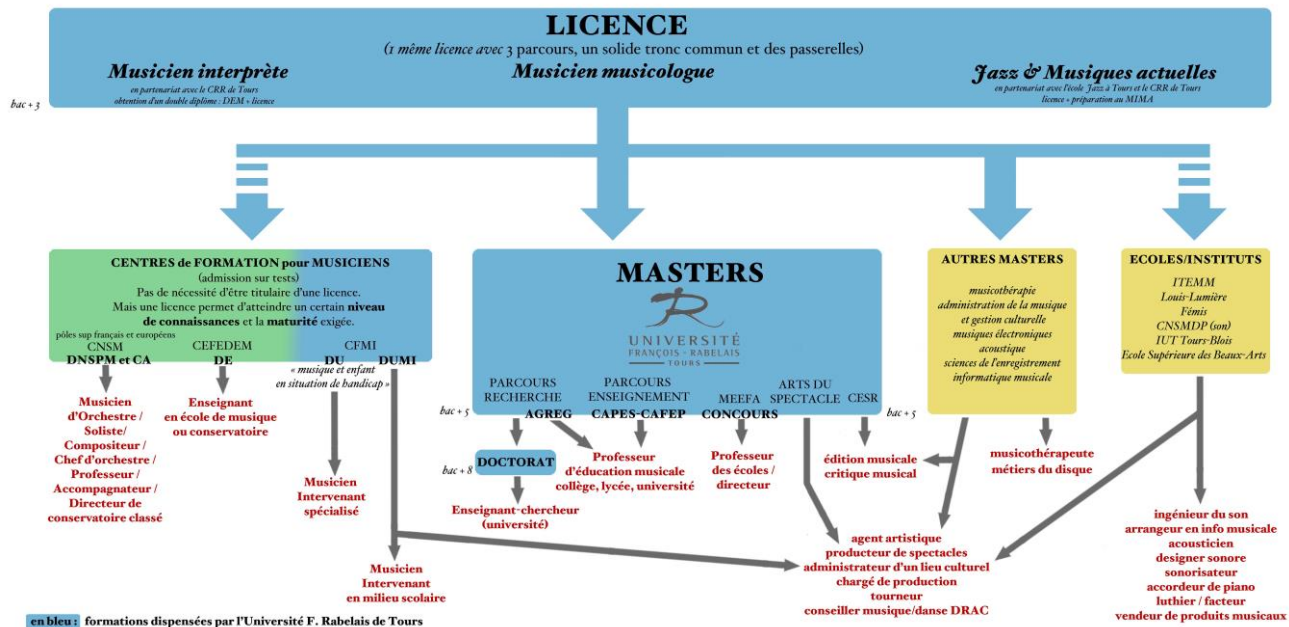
LICENCE
(1 même licence avec 3 parcours, un solide tronc commun et des passerelles)

Musicien interprète
en partenariat avec le CRR de Tours
obtention d'un double diplôme : DEM + licence

Musicien musicologue

Jazz & Musiques actuelles
en partenariat avec l'école Jazz à Tours et le CRR de Tours
licence + préparation au MIMA

bac + 3

CENTRES de FORMATION pour MUSICIENS
(admission sur tests)
Pas de nécessité d'être titulaire d'une licence.
Mais une licence permet d'atteindre un certain niveau de connaissances et la maturité exigée.

pôles sup français et européens
CNSM
DNSPM et CA

CEFEDEM
DE

CFMI
DU DUMI
« musique et enfant en situation de handicap »

Musicien d'Orchestre / Soliste/ Compositeur / Chef d'orchestre / Professeur / Accompagnateur / Directeur de conservatoire classé

Enseignant en école de musique ou conservatoire

Musicien Intervenant spécialisé

Musicien Intervenant en milieu scolaire

MASTERS
UNIVERSITÉ FRANÇOIS - RABELAIS TOURS

PARCOURS RECHERCHE
AGREG

PARCOURS ENSEIGNEMENT
CAPES-CAFEP

MEEFA
CONCOURS

ARTS DU SPECTACLE

CESR

bac + 5

DOCTORAT

bac + 8

Enseignant-chercheur (université)

Professeur d'éducation musicale collège, lycée, université

Professeur des écoles / directeur

édition musicale
critique musical

AUTRES MASTERS
musicothérapie
administration de la musique et gestion culturelle
musiques électroniques
acoustique
sciences de l'enregistrement
informatique musicale

bac + 5

musicothérapeute
métiers du disque

ECOLES/INSTITUTS
ITEMM
Louis-Lumière
Fémis
CNSMDP (son)
IUT Tours-Blois
Ecole Supérieure des Beaux-Arts

agent artistique
producteur de spectacles
administrateur d'un lieu culturel
chargé de production
tourneur
conseiller musique/danse DRAC

ingénieur du son
arrangeur en info musicale
acousticien
designer sonore
sonorisateur
accordeur de piano
luthier / facteur
vendeur de produits musicaux

en bleu : formations dispensées par l'Université F. Rabelais de Tours